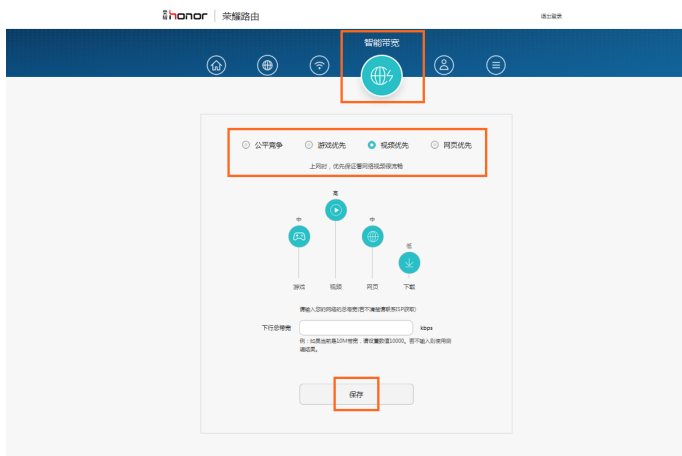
荣耀 honor | 荣耀路由

退出登录

智能带宽

公平竞争 游戏优先 视频优先 网页优先

上网时，优先保证看网络视频很流畅

高

中

中

低

游戏

视频

网页

下载

请输入您的网络的总带宽(若不清楚请联系ISP获取)

下行总带宽

kbps

例：如果您购买10M带宽，请设置数值10000。若不输入则使用自动结果。

保存